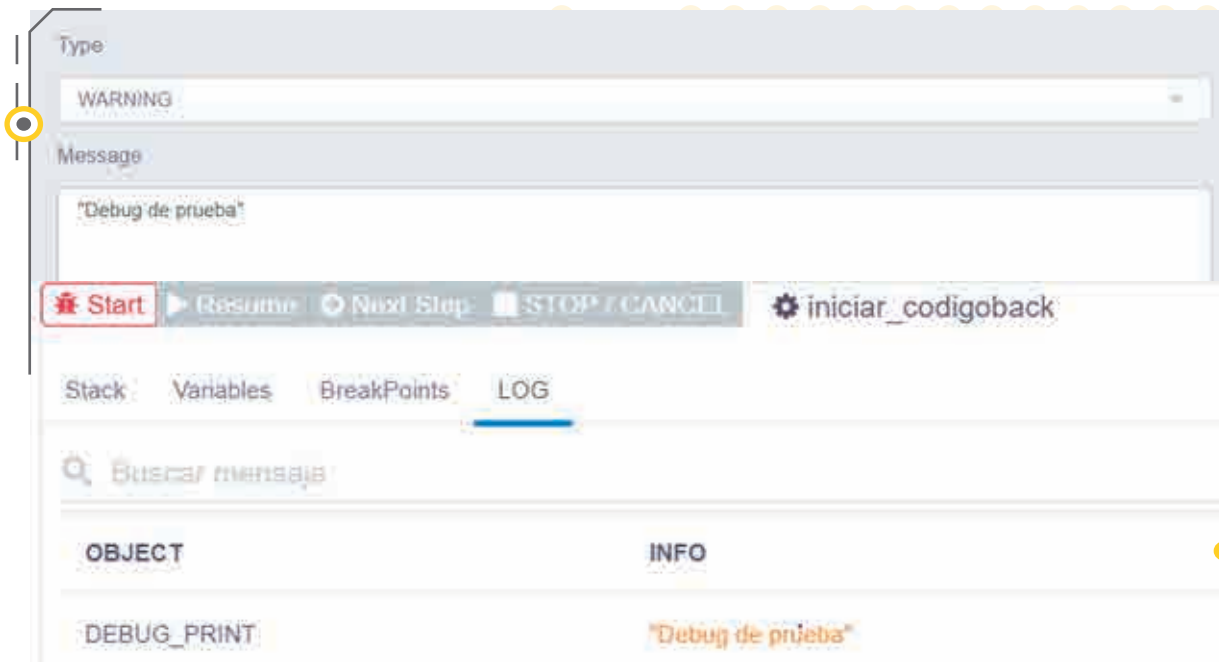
Type

WARNING

Message

"Debug de prueba"

Start Resume Next Step STOP / CANCEL iniciar_codigoback

Stack Variables BreakPoints LOG

Buscar mensaje

| OBJECT | INFO |
|---|---|
| DEBUG_PRINT | "Debug de prueba" |